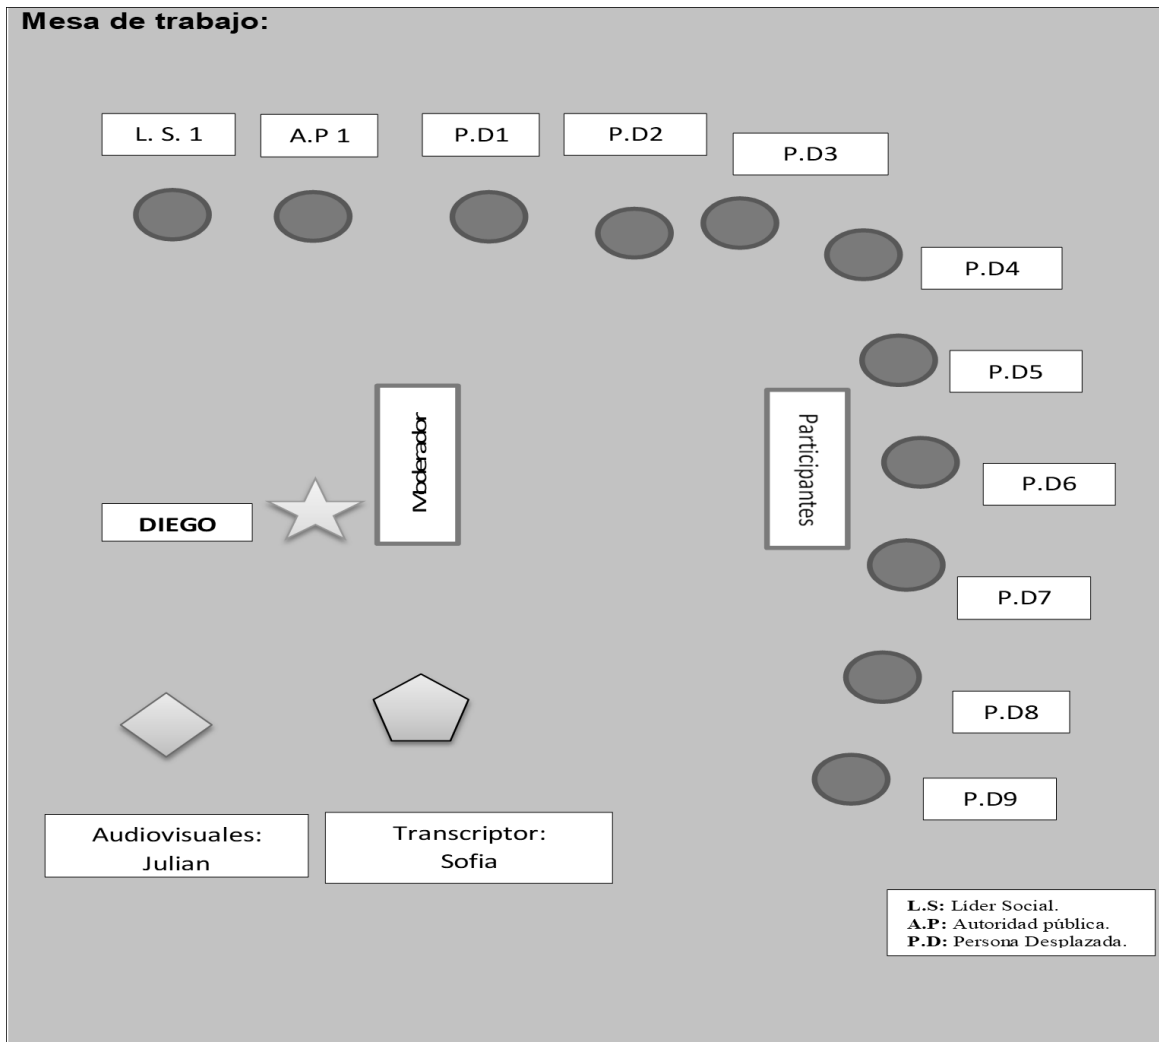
Mesa de trabajo:

L. S. 1

A.P 1

P.D1

P.D2

P.D3

P.D4

P.D5

Moderador

Participantes

P.D6

DIEGO

P.D7

P.D8

P.D9

Audiovisuales: Julian

Transcriptor: Sofia

L.S: Lider Social.
A.P: Autoridad pública.
P.D: Persona Desplazada.